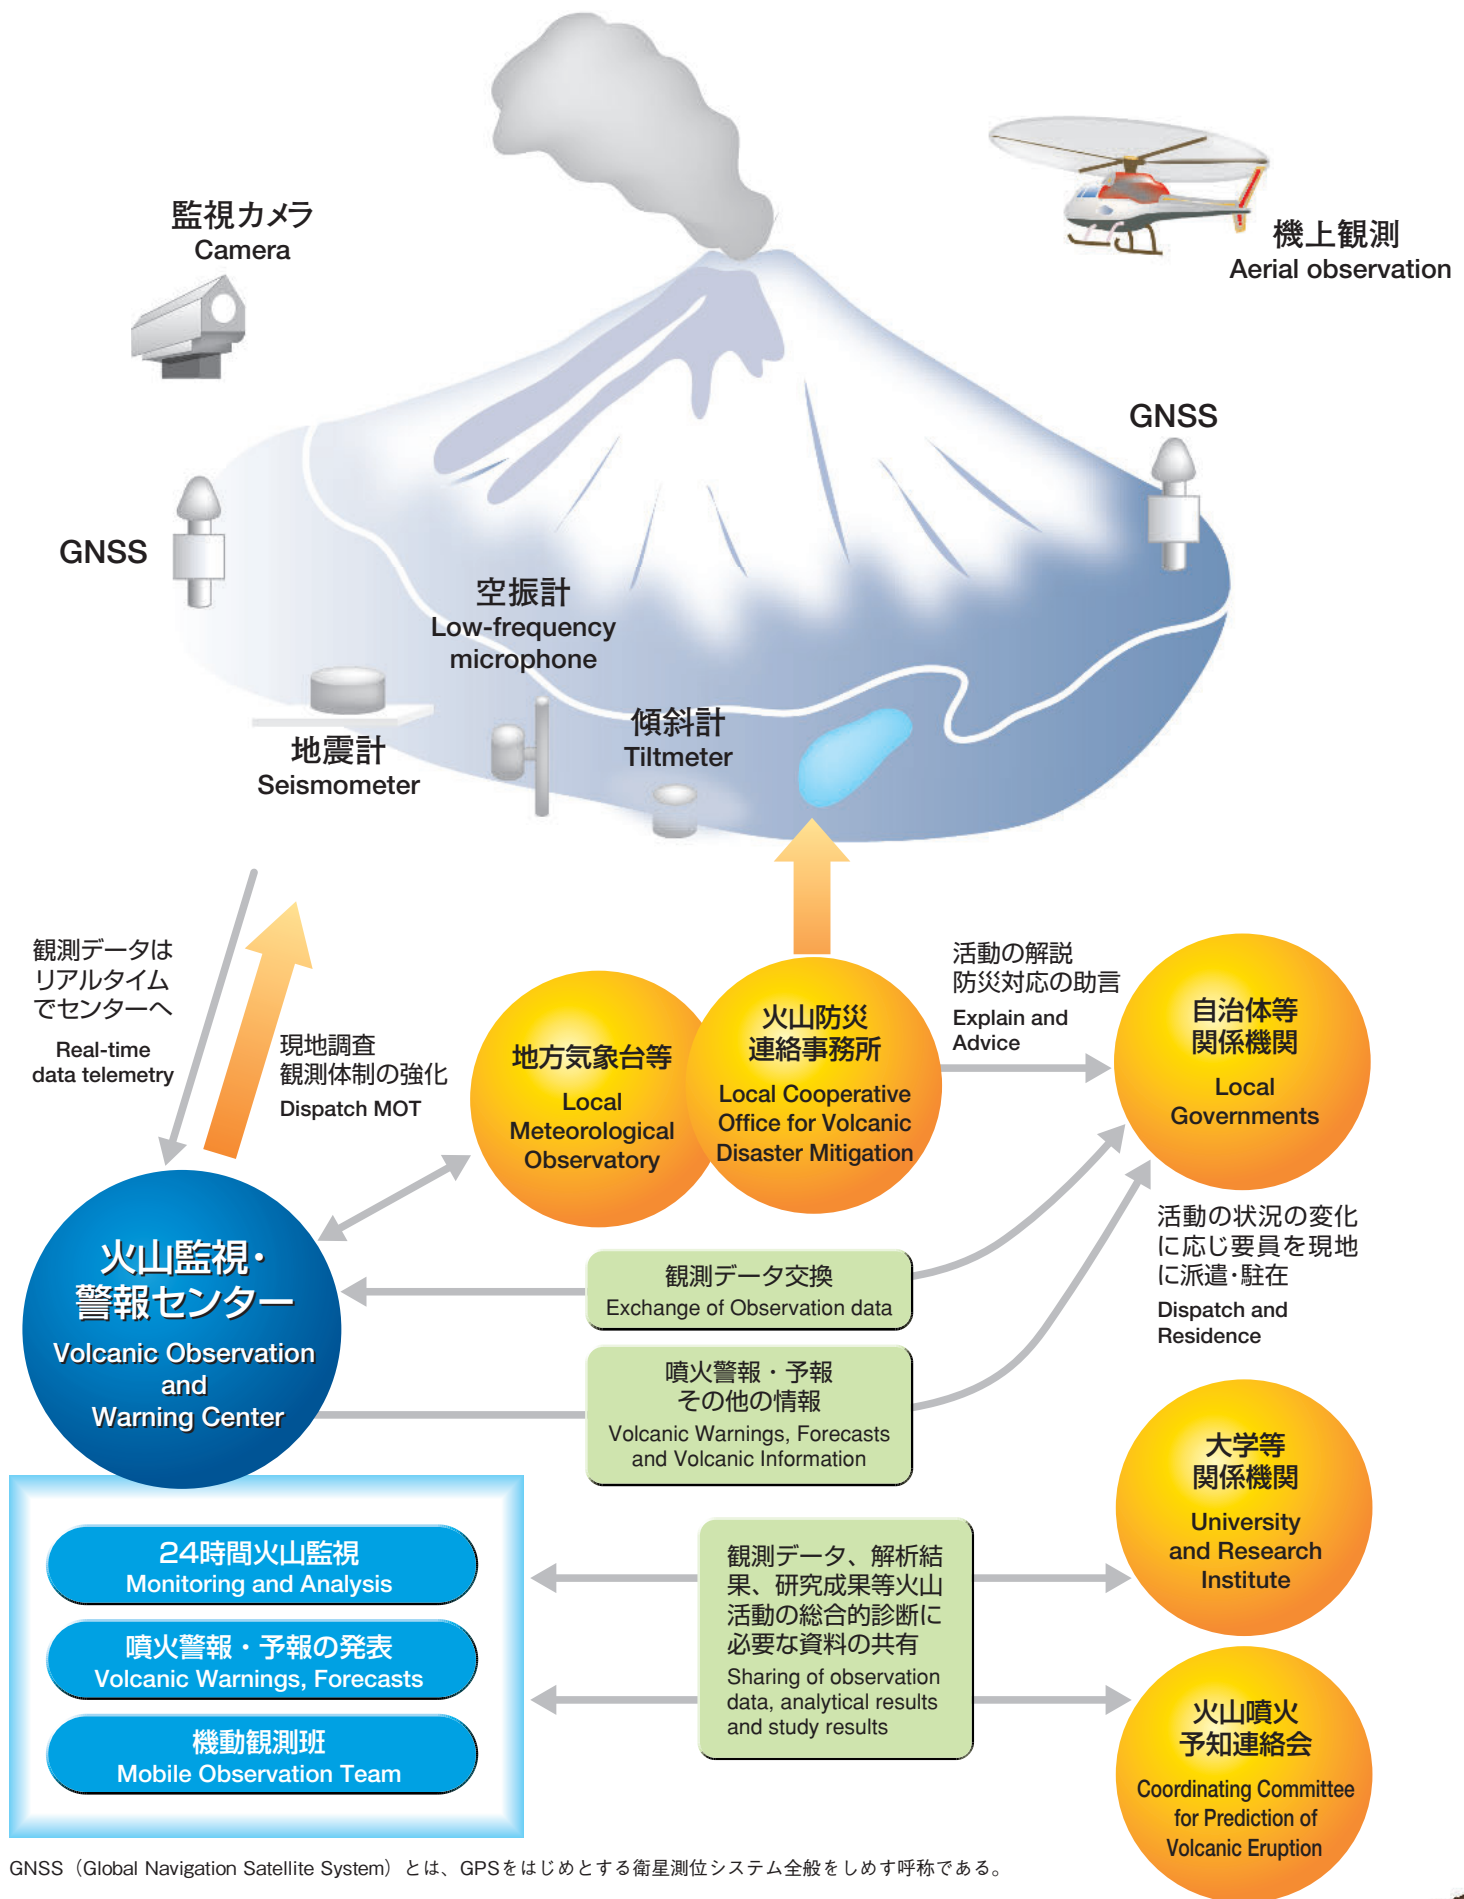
監視カメラ
Camera

機上観測
Aerial observation

GNSS

GNSS

空振計
Low-frequency microphone

地震計
Seismometer

傾斜計
Tiltmeter

観測データはリアルタイムでセンターへ
Real-time data telemetry

現地調査
観測体制の強化
Dispatch MOT

地方気象台等
Local Meteorological Observatory

火山防災連絡事務所
Local Cooperative Office for Volcanic Disaster Mitigation

活動の解説
防災対応の助言
Explain and Advice

自治体等関係機関
Local Governments

火山監視・警報センター
Volcanic Observation and Warning Center

観測データ交換
Exchange of Observation data

噴火警報・予報
その他の情報
Volcanic Warnings, Forecasts and Volcanic Information

活動の状況の変化に応じ要員を現地に派遣・駐在
Dispatch and Residence

大学等関係機関
University and Research Institute

24時間火山監視
Monitoring and Analysis

噴火警報・予報の発表
Volcanic Warnings, Forecasts

機動観測班
Mobile Observation Team

観測データ、解析結果、研究成果等火山活動の総合的診断に必要な資料の共有
Sharing of observation data, analytical results and study results

火山噴火予知連絡会
Coordinating Committee for Prediction of Volcanic Eruption

GNSS（Global Navigation Satellite System）とは、GPSをはじめとする衛星測位システム全般をしめす呼称である。